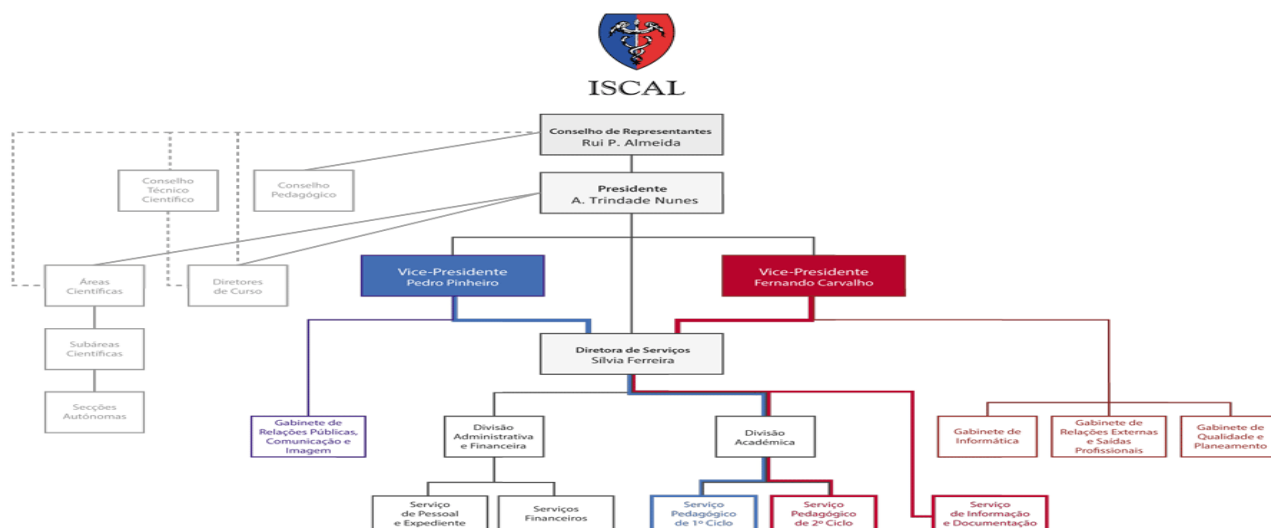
ISCAL

Conselho de Representantes
Rui P. Almeida

Conselho Técnico Científico

Conselho Pedagógico

Presidente
A. Trindade Nunes

Áreas Científicas

Diretores de Curso

Vice-Presidente
Pedro Pinheiro

Vice-Presidente
Fernando Carvalho

Subáreas Científicas

Diretora de Serviços
Sílvia Ferreira

Secções Autónomas

Gabinete de Relações Públicas, Comunicação e Imagem

Divisão Administrativa e Financeira

Divisão Académica

Gabinete de Informática

Gabinete de Relações Externas e Saídas Profissionais

Gabinete de Qualidade e Planeamento

Serviço de Pessoal e Expediente

Serviços Financeiros

Serviço Pedagógico de 1º Ciclo

Serviço Pedagógico de 2º Ciclo

Serviço de Informação e Documentação